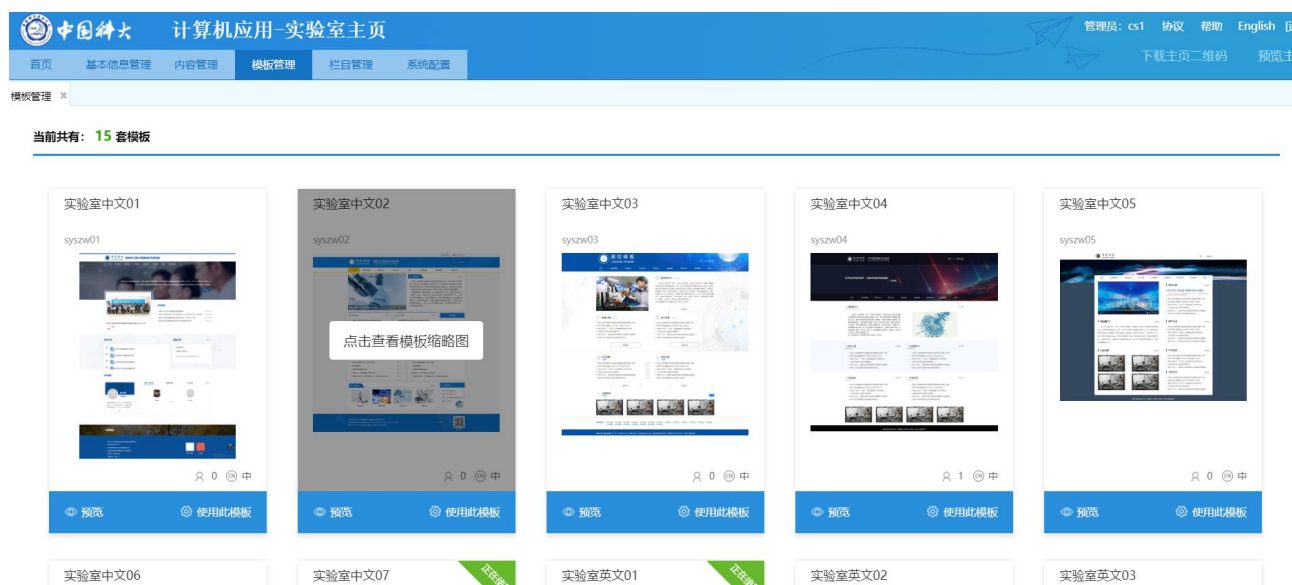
中国科大 计算机应用-实验室主页

管理员：cs1 协议 帮助 English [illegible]

下载主页二维码 预览主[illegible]

首页 基本信息管理 内容管理 模板管理 栏目管理 系统配置

模板管理 ×

当前共有：15 套模板

实验室中文01

syszw01

0 中

预览 使用此模板

实验室中文02

syszw02

点击查看模板缩略图

0 中

预览 使用此模板

实验室中文03

syszw03

0 中

预览 使用此模板

实验室中文04

syszw04

1 中

预览 使用此模板

实验室中文05

syszw05

0 中

预览 使用此模板

实验室中文06

实验室中文07

正在使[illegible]

实验室英文01

正在使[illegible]

实验室英文02

实验室英文03